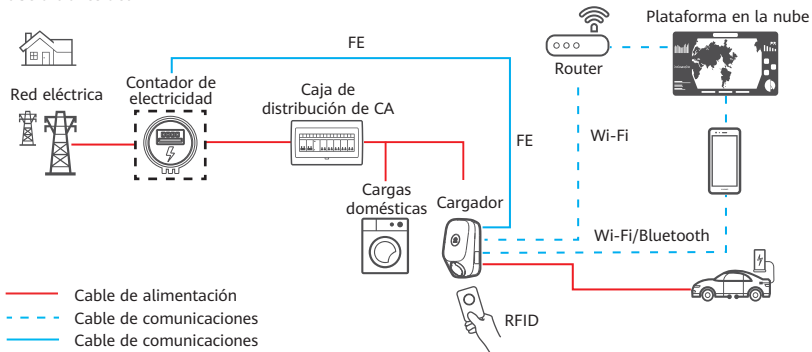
Plataforma en la nube

Router

FE

Red eléctrica

Contador de electricidad

Caja de distribución de CA

FE

Wi-Fi

Cargas domésticas

Cargador

Wi-Fi/Bluetooth

RFID

Cable de alimentación
Cable de comunicaciones
Cable de comunicaciones